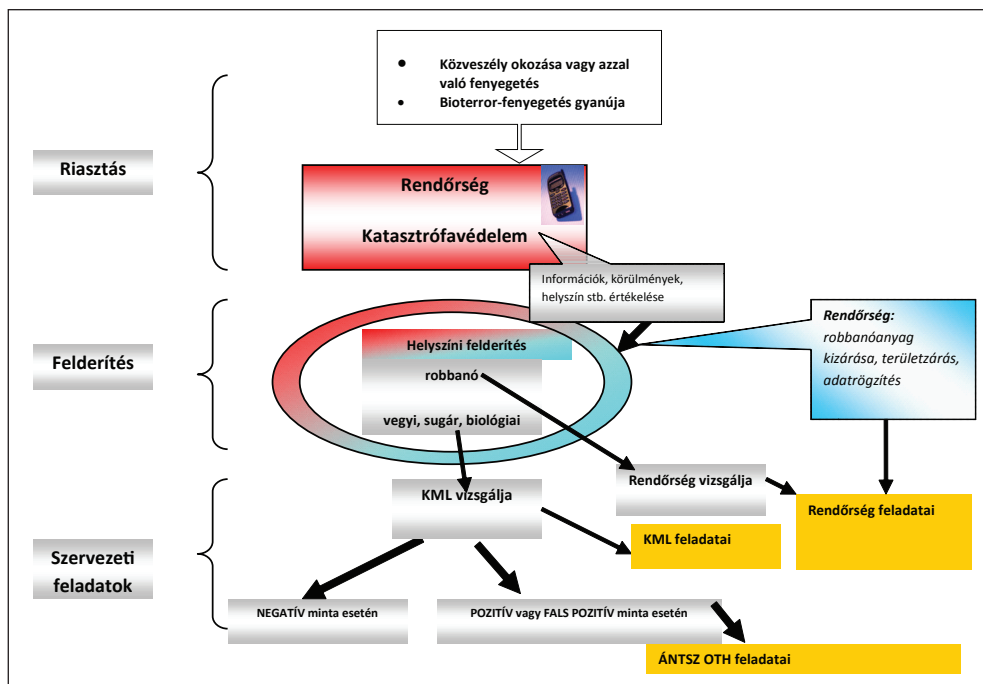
• Közveszély okozása vagy azzal való fenyegetés
• Bioterror-fenyegetés gyanúja

Riasztás

Rendőrség

Katasztrófavédelem

Információk, körülmények, helyszín stb. értékelése

Felderítés

Helyszíni felderítés

robbanó

vegyi, sugár, biológiai

Rendőrség:
robbanóanyag kizárása, területzárás, adatrögzítés

Rendőrség vizsgálja

Rendőrség feladatai

KML vizsgálja

KML feladatai

Szervezeti feladatok

NEGATÍV minta esetén

POZITÍV vagy FALS POZITÍV minta esetén

ÁNTSZ OTH feladatai